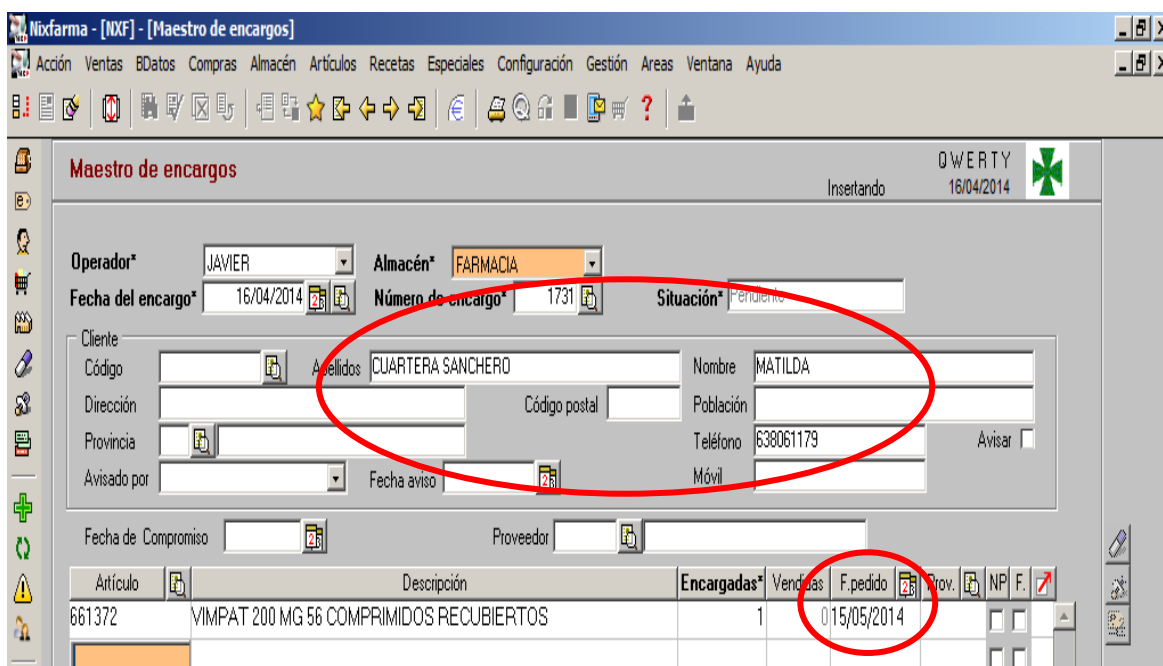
Nixfarma - [NXF] - [Maestro de encargos]

Acción Ventas BDatos Compras Almacén Artículos Recetas Especiales Configuración Gestión Areas Ventana Ayuda

Maestro de encargos

QWERTY
Insertando 16/04/2014

Operador* JAVIER
Almacén* FARMACIA
Fecha del encargo* 16/04/2014
Número de encargo* 1731
Situación* Pendiente

Cliente
Código
Apellidos CUARTERA SANCHERO
Nombre MATILDA
Dirección
Código postal
Población
Provincia
Teléfono 638061179
Avisar
Avisado por
Fecha aviso
Móvil

Fecha de Compromiso
Proveedor

| Artículo | Descripción | Encargadas* | Vendidas | F.pedido | Prov. | NP | F. |
|---|---|---|---|---|---|---|---|
| 661372 | VIMPAT 200 MG 56 COMPRIMIDOS RECUBIERTOS | 1 | 0 | 15/05/2014 | | | |